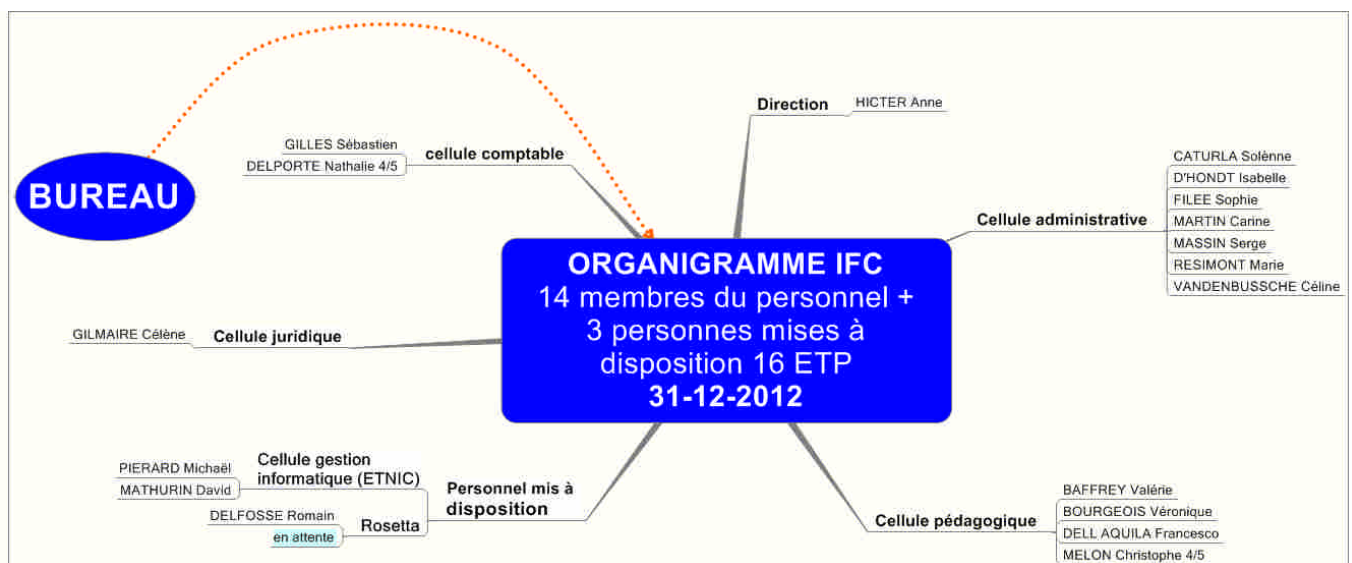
BUREAU

ORGANIGRAMME IFC
14 membres du personnel + 3 personnes mises à disposition 16 ETP
31-12-2012

Direction
HICTER Anne

cellule comptable
GILLES Sébastien
DELPORTE Nathalie 4/5

Cellule administrative
CATURLA Solènne
D'HONDT Isabelle
FILEE Sophie
MARTIN Carine
MASSIN Serge
RESIMONT Marie
VANDENBUSSCHE Céline

Cellule juridique
GILMAIRE Célène

Personnel mis à disposition
Cellule gestion informatique (ETNIC)
PIERARD Michaël
MATHURIN David
Rosetta
DELFOSSE Romain
en attente

Cellule pédagogique
BAFFREY Valérie
BOURGEOIS Véronique
DELL AQUILA Francesco
MELON Christophe 4/5